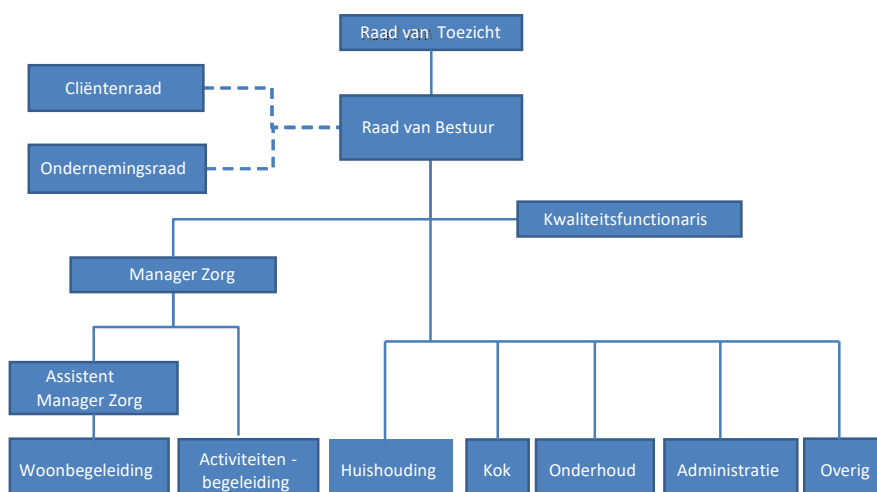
Raad van Toezicht

Cliëntenraad

Raad van Bestuur

Ondernemingsraad

Kwaliteitsfunctionaris

Manager Zorg

Assistent Manager Zorg

Woonbegeleiding

Activiteiten - begeleiding

Huishouding

Kok

Onderhoud

Administratie

Overig